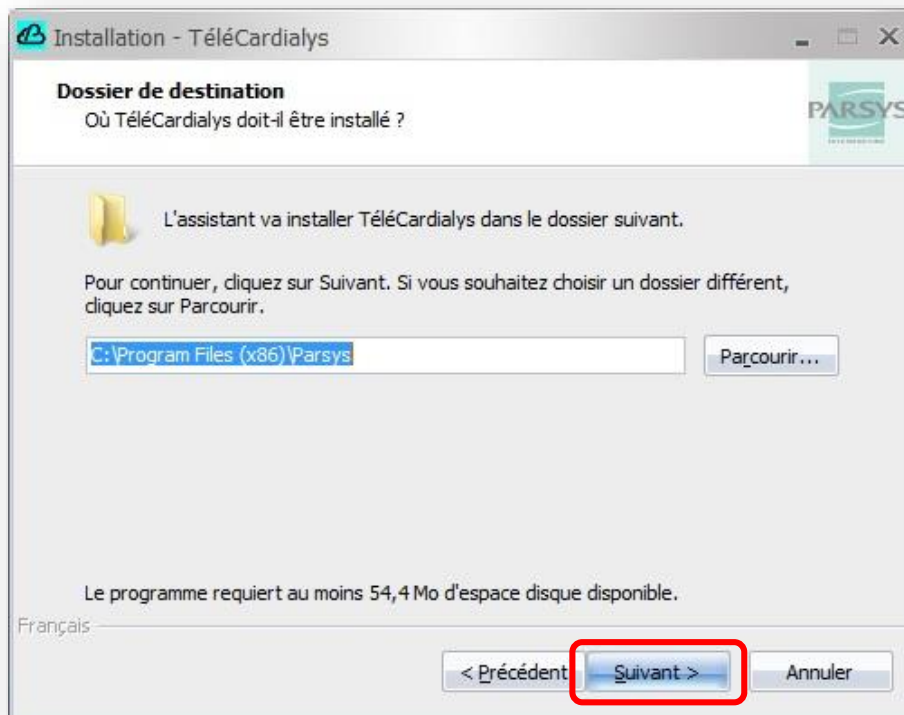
Installation - TéléCardialys

Dossier de destination
Où TéléCardialys doit-il être installé ?

PARSYS

L'assistant va installer TéléCardialys dans le dossier suivant.

Pour continuer, cliquez sur Suivant. Si vous souhaitez choisir un dossier différent, cliquez sur Parcourir.

C:\Program Files (x86)\Parsys

Parcourir...

Le programme requiert au moins 54,4 Mo d'espace disque disponible.

Français

< Précédent

Suivant >

Annuler